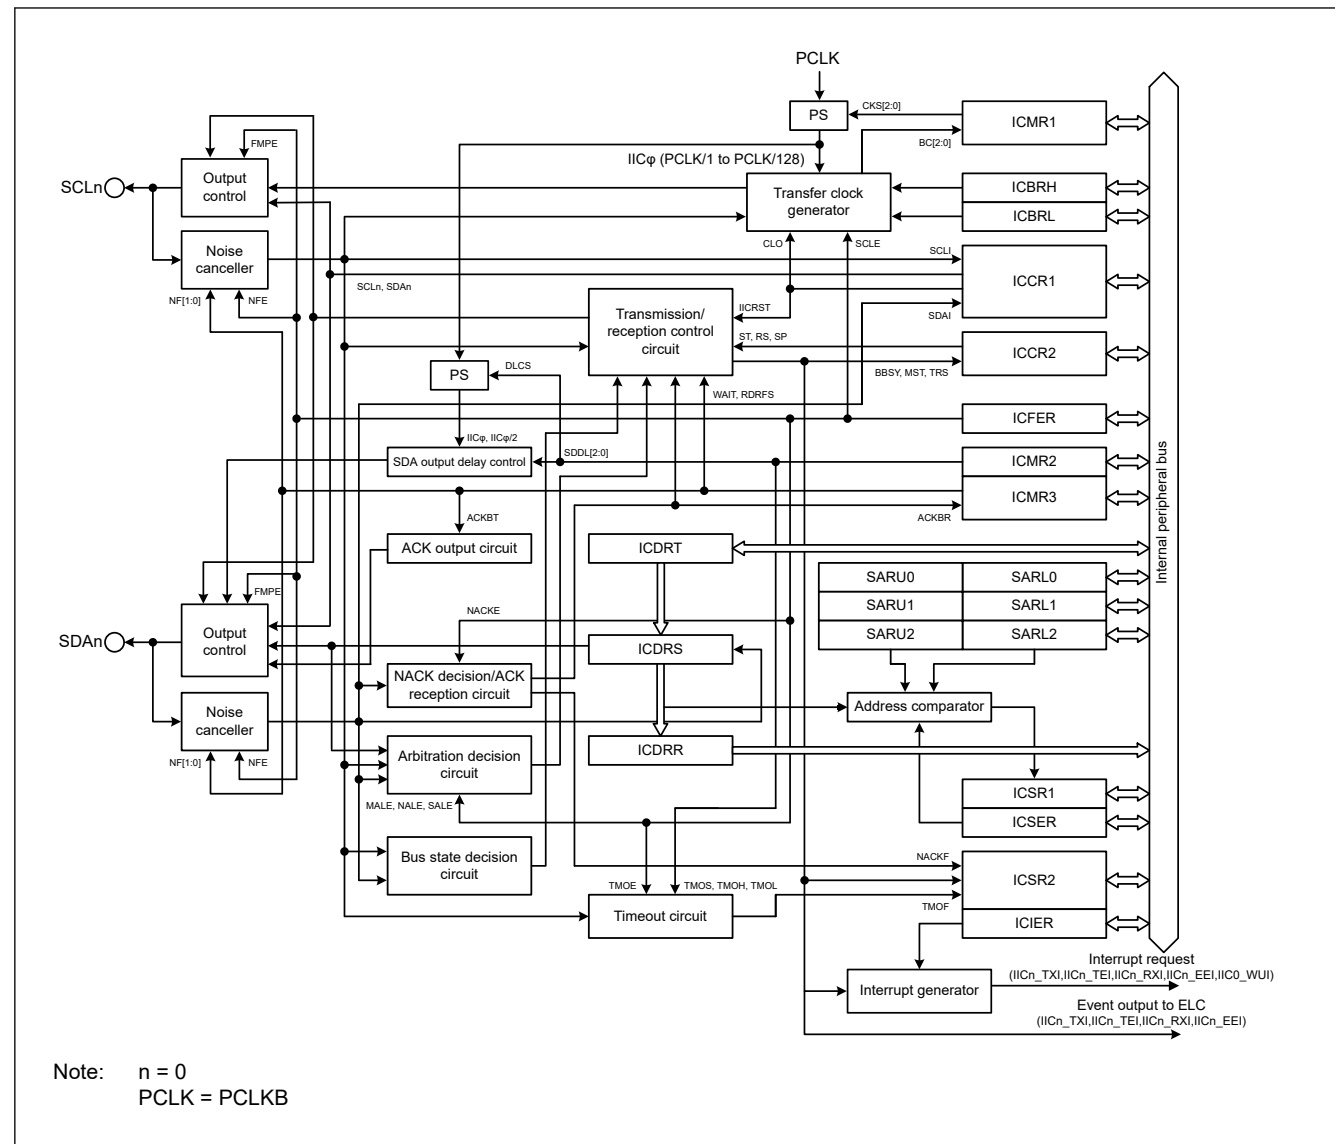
PCLK

PS

CKS[2:0]

ICMR1

FMPE

BC[2:0]

IICφ (PCLK/1 to PCLK/128)

SCLn

Output control

Transfer clock generator

ICBRH

ICBRL

Noise canceller

CLO

SCLE

SCLI

ICCR1

SCLn, SDAn

NF[1:0]

NFE

Transmission/ reception control circuit

IICRST

SDAI

ST, RS, SP

ICCR2

PS

DLCS

BBSY, MST, TRS

WAIT, RDRFS

ICFER

IICφ, IICφ/2

SDA output delay control

SDDL[2:0]

ICMR2

ICMR3

ACKBT

ACKBR

ACK output circuit

ICDRT

SARU0

SARL0

FMPE

SARU1

SARL1

SARU2

SARL2

NACKE

SDAn

Output control

ICDRS

NACK decision/ACK reception circuit

Address comparator

Noise canceller

ICDRR

Arbitration decision circuit

NF[1:0]

NFE

ICSR1

MALE, NALE, SALE

ICSER

Bus state decision circuit

NACKF

ICSR2

TMOE

TMOS, TMOH, TMOL

TMOF

Timeout circuit

ICIER

Internal peripheral bus

Interrupt request (IICn_TXI,IICn_TEI,IICn_RXI,IICn_EEI,IIC0_WUI)

Interrupt generator

Event output to ELC (IICn_TXI,IICn_TEI,IICn_RXI,IICn_EEI)

Note: n = 0
PCLK = PCLKB